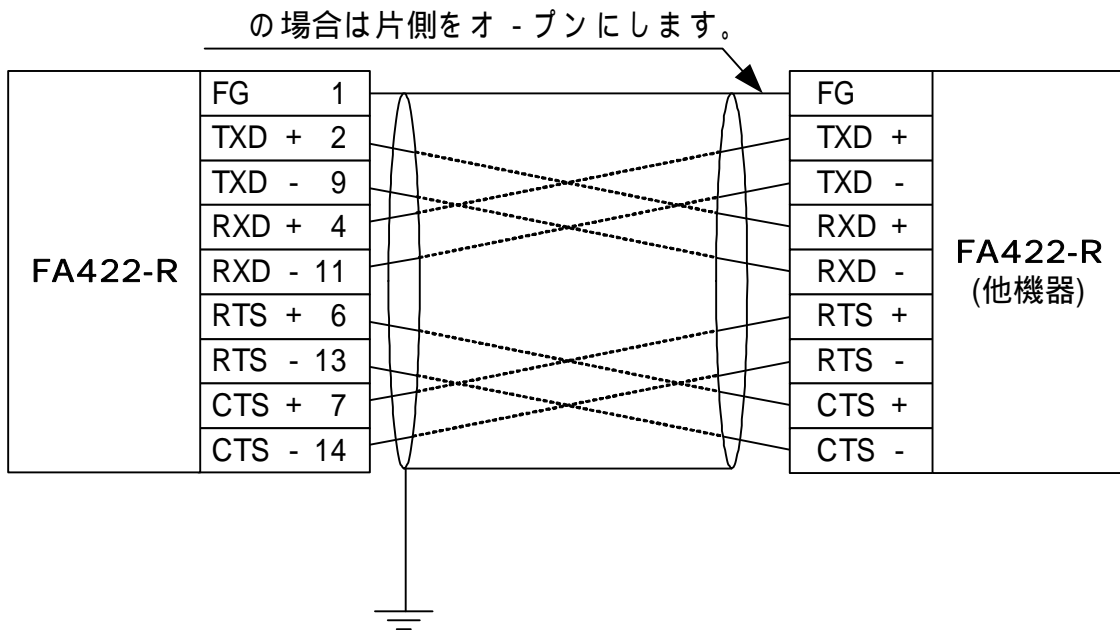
の場合は片側をオ - プンにします。

FA422-R

| FG | 1 |
|---|---|
| TXD + | 2 |
| TXD - | 9 |
| RXD + | 4 |
| RXD - | 11 |
| RTS + | 6 |
| RTS - | 13 |
| CTS + | 7 |
| CTS - | 14 |

| FG |
|---|
| TXD + |
| TXD - |
| RXD + |
| RXD - |
| RTS + |
| RTS - |
| CTS + |
| CTS - |

FA422-R
(他機器)